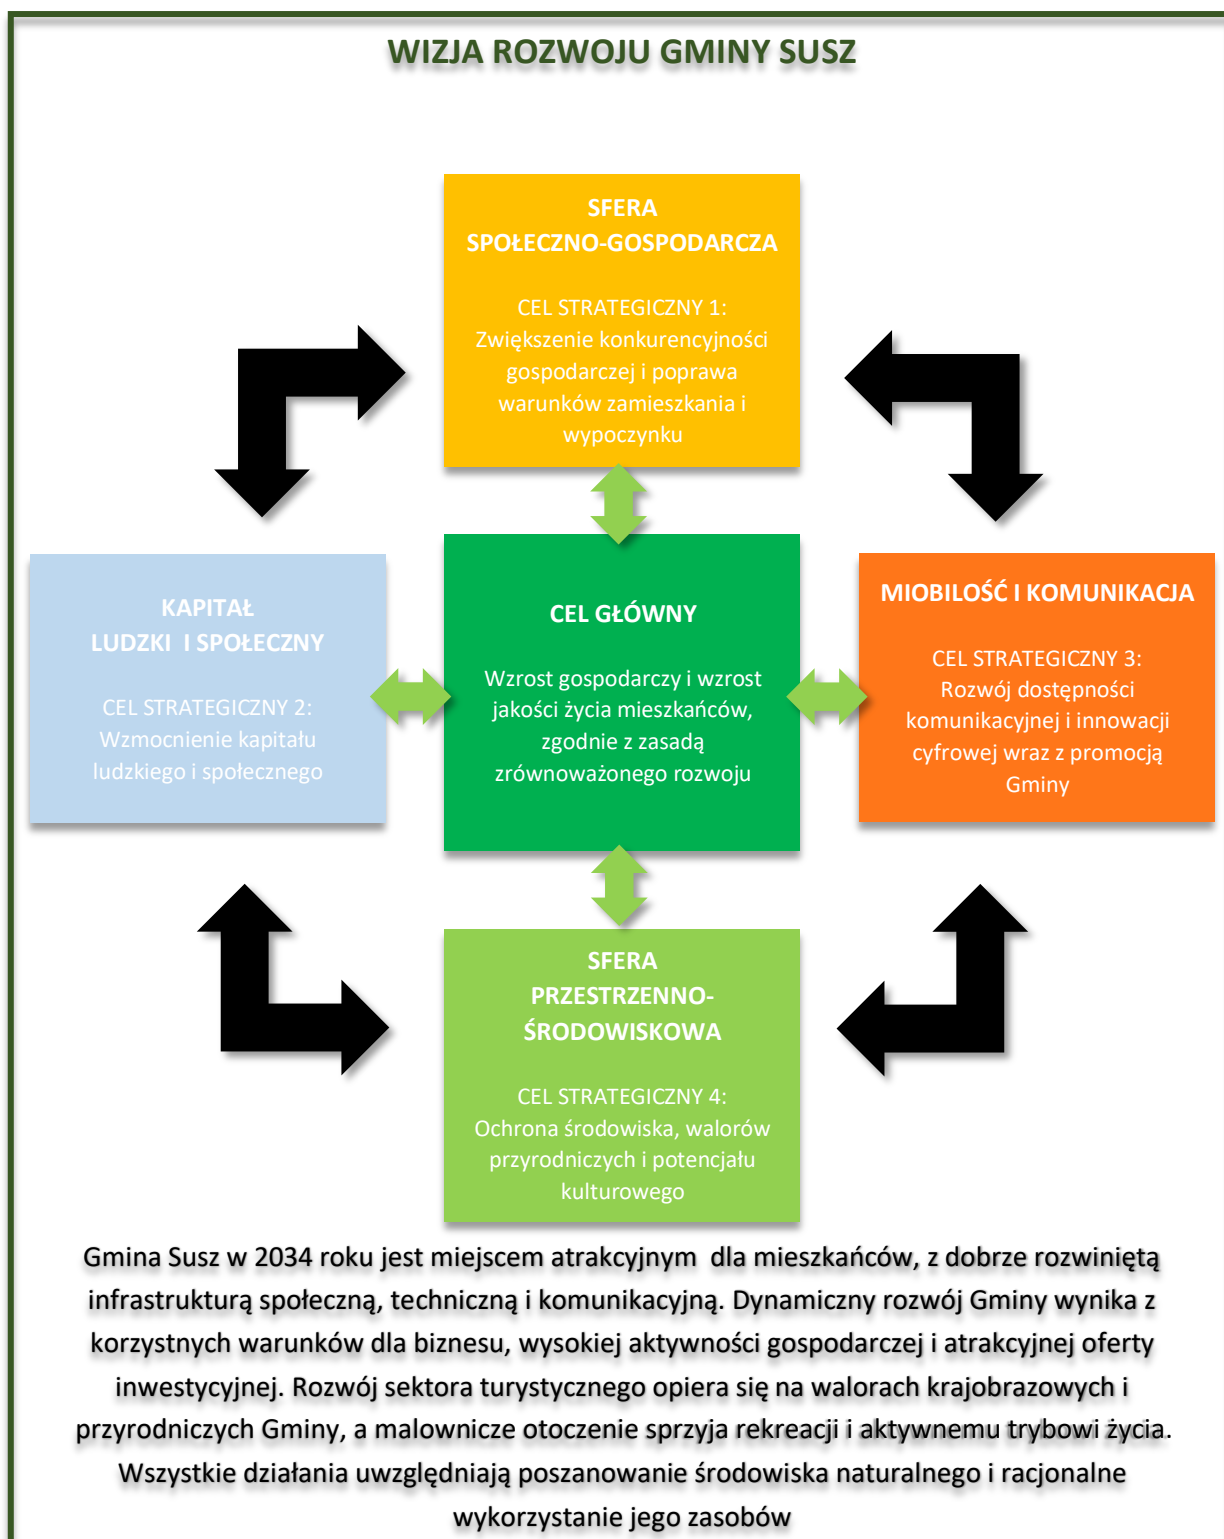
WIZJA ROZWOJU GMINY SUSZ

SFERA
SPOŁECZNO-GOSPODARCZA

CEL STRATEGICZNY 1:
Zwiększenie konkurencyjności gospodarczej i poprawa warunków zamieszkania i wypoczynku

KAPITAŁ
LUDZKI I SPOŁECZNY

CEL STRATEGICZNY 2:
Wzmocnienie kapitału ludzkiego i społecznego

CEL GŁÓWNY

Wzrost gospodarczy i wzrost jakości życia mieszkańców, zgodnie z zasadą zrównoważonego rozwoju

MIOBILOŚĆ I KOMUNIKACJA

CEL STRATEGICZNY 3:
Rozwój dostępności komunikacyjnej i innowacji cyfrowej wraz z promocją Gminy

SFERA
PRZESTRZENNO-
ŚRODOWISKOWA

CEL STRATEGICZNY 4:
Ochrona środowiska, walorów przyrodniczych i potencjału kulturowego

Gmina Susz w 2034 roku jest miejscem atrakcyjnym dla mieszkańców, z dobrze rozwiniętą infrastrukturą społeczną, techniczną i komunikacyjną. Dynamiczny rozwój Gminy wynika z korzystnych warunków dla biznesu, wysokiej aktywności gospodarczej i atrakcyjnej oferty inwestycyjnej. Rozwój sektora turystycznego opiera się na walorach krajobrazowych i przyrodniczych Gminy, a malownicze otoczenie sprzyja rekreacji i aktywnemu trybowi życia. Wszystkie działania uwzględniają poszanowanie środowiska naturalnego i racjonalne wykorzystanie jego zasobów